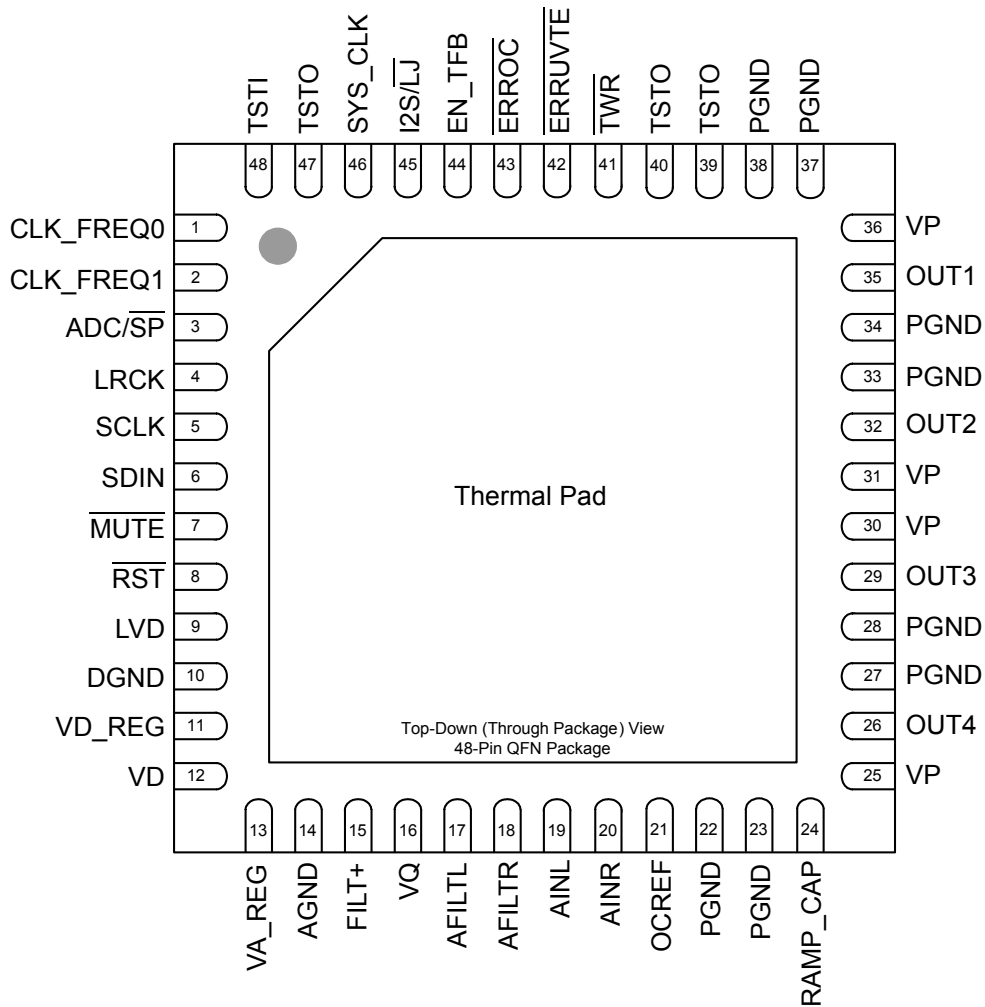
TSTI 48
TSTO 47
SYS_CLK 46
$\overline{\text{I2S/LJ}}$ 45
EN_TFB 44
$\overline{\text{ERROC}}$ 43
$\overline{\text{ERRUVTE}}$ 42
$\overline{\text{TWR}}$ 41
TSTO 40
TSTO 39
PGND 38
PGND 37

CLK_FREQ0 1
CLK_FREQ1 2
ADC/$\overline{\text{SP}}$ 3
LRCK 4
SCLK 5
SDIN 6
$\overline{\text{MUTE}}$ 7
$\overline{\text{RST}}$ 8
LVD 9
DGND 10
VD_REG 11
VD 12

36 VP
35 OUT1
34 PGND
33 PGND
32 OUT2
31 VP
30 VP
29 OUT3
28 PGND
27 PGND
26 OUT4
25 VP

Thermal Pad

Top-Down (Through Package) View
48-Pin QFN Package

13 VA_REG
14 AGND
15 FILT+
16 VQ
17 AFILTL
18 AFILTR
19 AINL
20 AINR
21 OCREF
22 PGND
23 PGND
24 RAMP_CAP